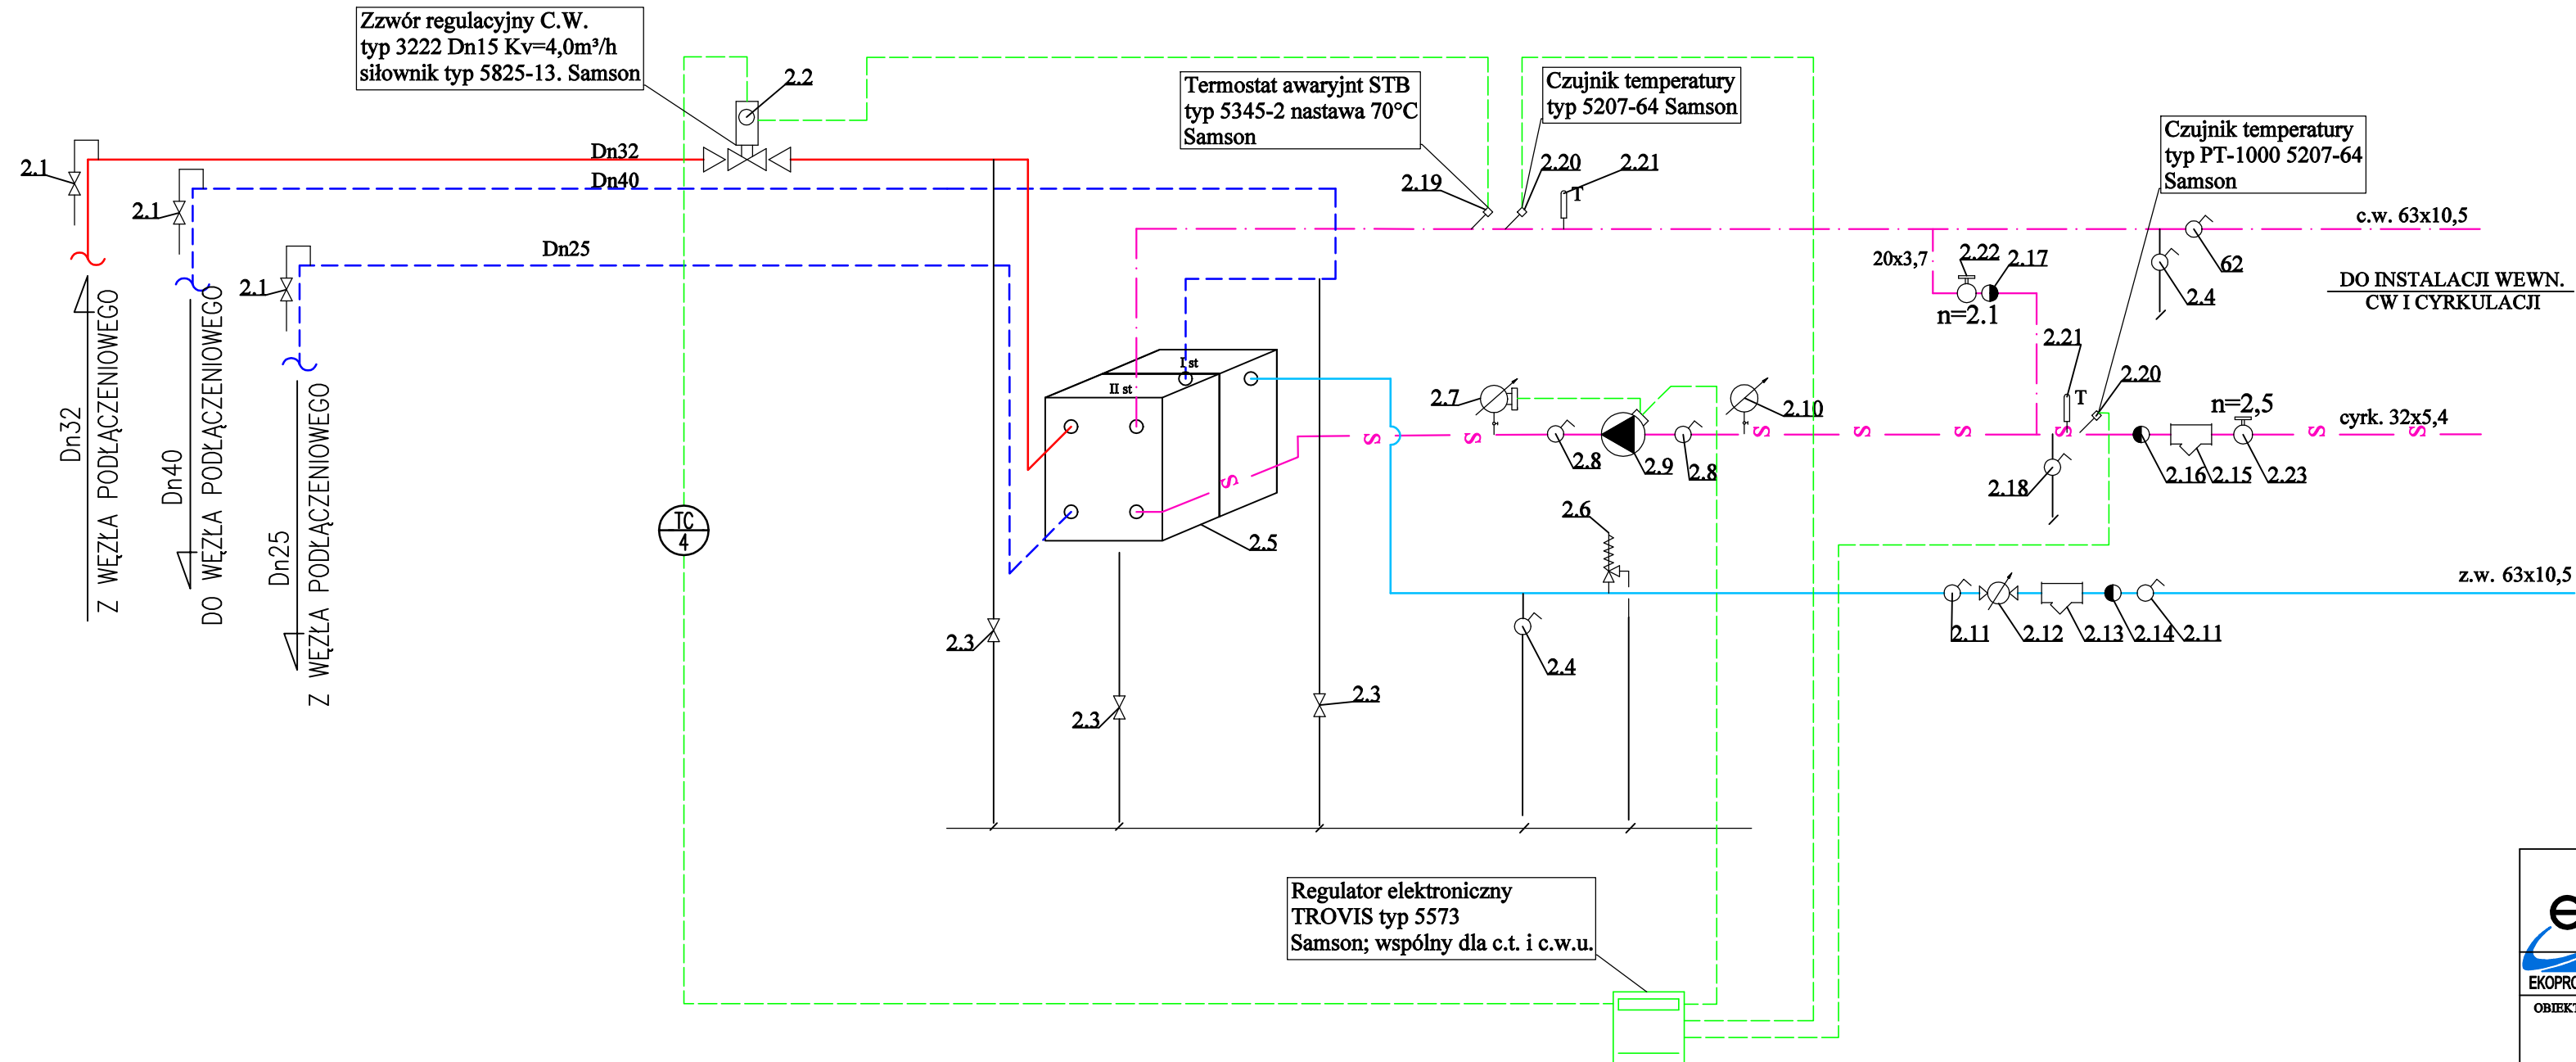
Zzwór regulacyjny C.W.
typ 3222 Dn15 Kv=4,0m³/h
siłownik typ 5825-13. Samson

2.2

Termostat awaryjnt STB
typ 5345-2 nastawa 70°C
Samson

Czujnik temperatury
typ 5207-64 Samson

Czujnik temperatury
typ PT-1000 5207-64
Samson

2.1
2.1
2.1
Dn32
Dn40
Dn25

2.19
2.20
2.21
T

c.w. 63x10,5
20x3,7
2.22
2.17
n=2.1
62
2.4

DO INSTALACJI WEWN.
CW I CYRKULACJI

2.21
2.20
T
n=2,5
cyrk. 32x5,4

Dn32 Z WĘZŁA PODŁĄCZENIOWEGO
Dn40 DO WĘZŁA PODŁĄCZENIOWEGO
Dn25 Z WĘZŁA PODŁĄCZENIOWEGO

I st
II st

2.7
2.10
2.8
2.9
2.8
S
S
S
S
S
S
S
S

2.18
2.16
2.15
2.23

TC
4

2.5
2.6

z.w. 63x10,5
2.11
2.12
2.13
2.14
2.11

2.3
2.3
2.3
2.4

Regulator elektroniczny
TROVIS typ 5573
Samson; wspólny dla c.t. i c.w.u.

EKOPRO
OBIEKT